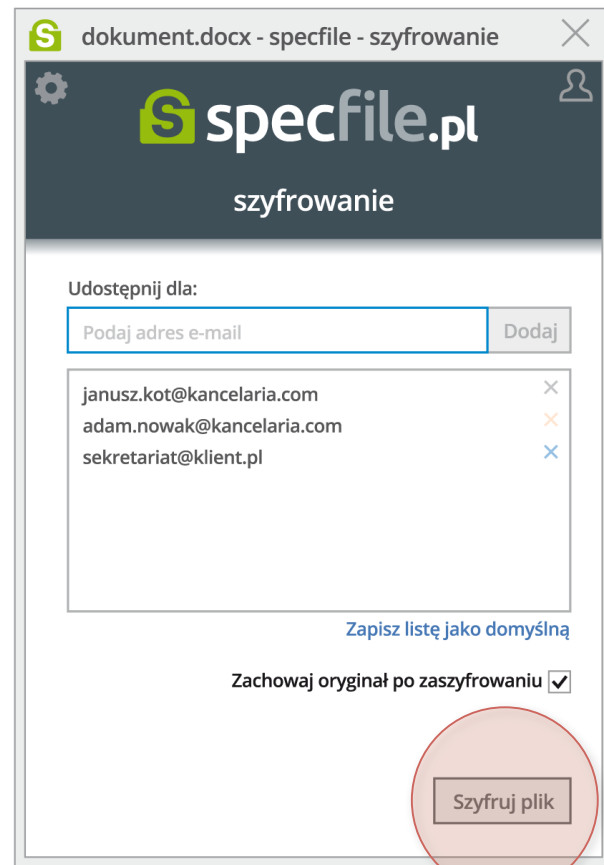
dokument.docx - specfile - szyfrowanie

specfile.pl

szyfrowanie

Udostępnij dla:

Podaj adres e-mail

Dodaj

janusz.kot@kancelaria.com
adam.nowak@kancelaria.com
sekretariat@klient.pl

Zapisz listę jako domyślną

Zachowaj oryginał po zaszyfrowaniu

Szyfruj plik